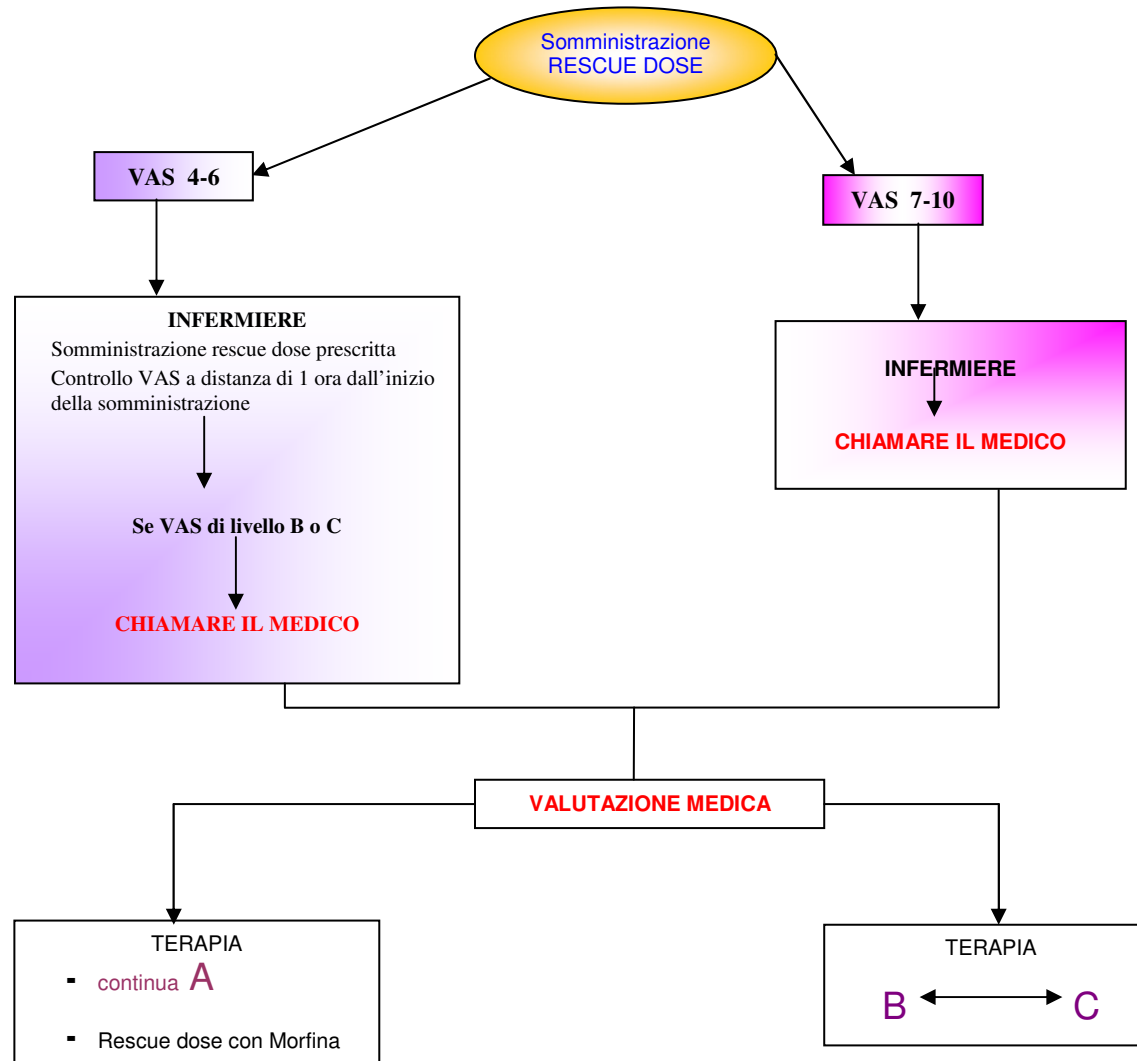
Somministrazione
RESCUE DOSE

VAS 4-6

VAS 7-10

INFERMIERE
Somministrazione rescue dose prescritta
Controllo VAS a distanza di 1 ora dall'inizio della somministrazione

Se VAS di livello B o C

CHIAMARE IL MEDICO

INFERMIERE

CHIAMARE IL MEDICO

VALUTAZIONE MEDICA

TERAPIA
- continua A
- Rescue dose con Morfina

TERAPIA
B C